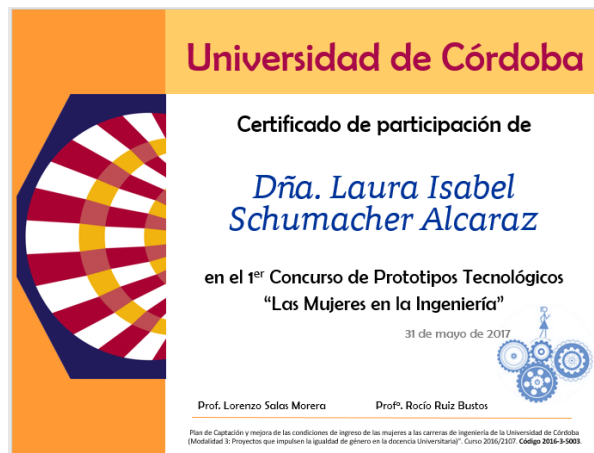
Universidad de Córdoba

Certificado de participación de

Dña. Laura Isabel Schumacher Alcaraz

en el 1$^{er}$ Concurso de Prototipos Tecnológicos "Las Mujeres en la Ingeniería"

31 de mayo de 2017

Prof. Lorenzo Salas Morera

Profª. Rocío Ruiz Bustos

Plan de Captación y mejora de las condiciones de ingreso de las mujeres a las carreras de ingeniería de la Universidad de Córdoba (Modalidad 3: Proyectos que impulsen la igualdad de género en la docencia Universitaria)". Curso 2016/2107. Código 2016-3-5003.